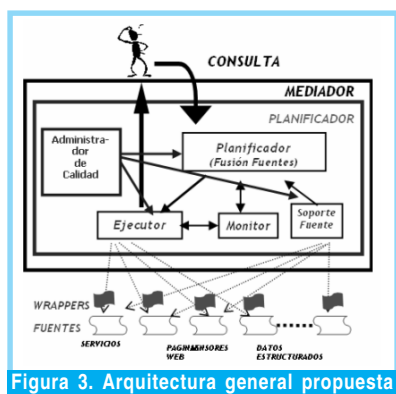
CONSULTA

MEDIADOR

PLANIFICADOR

Administrador de Calidad

Planificador (Fusión Fuentes)

Ejecutor

Monitor

Soporte Fuente

WRAPPERS

FUENTES

SERVICIOS

PAGINAS WEB

SENSORES

DATOS ESTRUCTURADOS

Figura 3. Arquitectura general propuesta